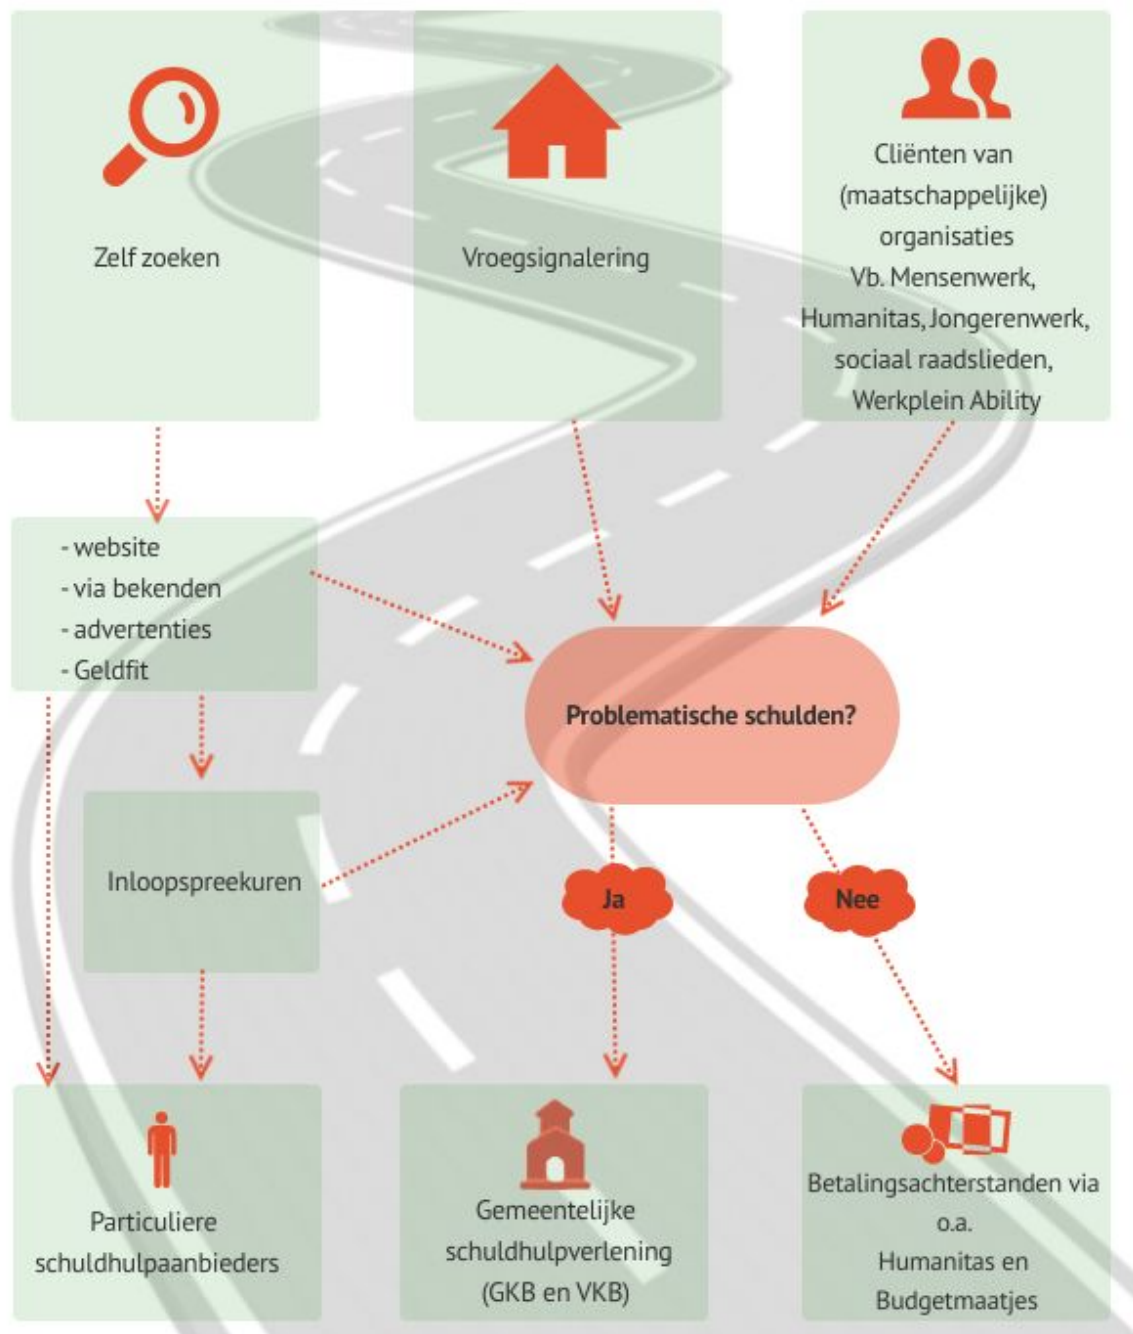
Zelf zoeken

Vroegsignalering

Cliënten van (maatschappelijke) organisaties Vb. Mensenwerk, Humanitas, Jongerenwerk, sociaal raadslieden, Werkplein Ability

- website
- via bekenden
- advertenties
- Geldfit

Problematische schulden?

Inloopspreekuren

Ja

Nee

Particuliere schuldhulpaanbieders

Gemeentelijke schuldhulpverlening (GKB en VKB)

Betalingsachterstanden via o.a. Humanitas en Budgetmaatjes